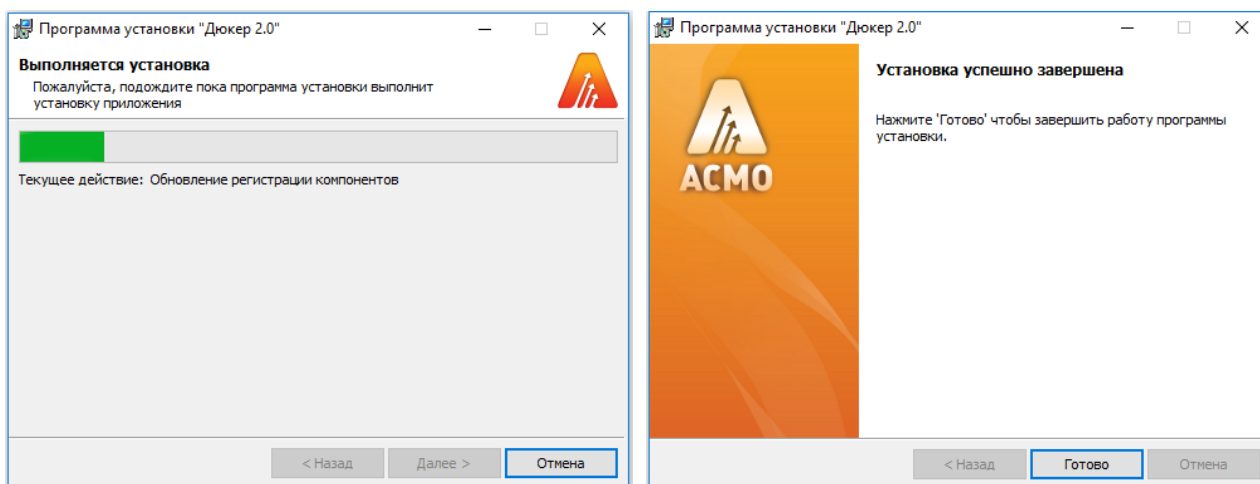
Программа установки "Дюкер 2.0"

Выполняется установка
Пожалуйста, подождите пока программа установки выполнит установку приложения

Текущее действие: Обновление регистрации компонентов

< Назад | Далее > | Отмена

Программа установки "Дюкер 2.0"

АСМО

Установка успешно завершена

Нажмите 'Готово' чтобы завершить работу программы установки.

< Назад | Готово | Отмена